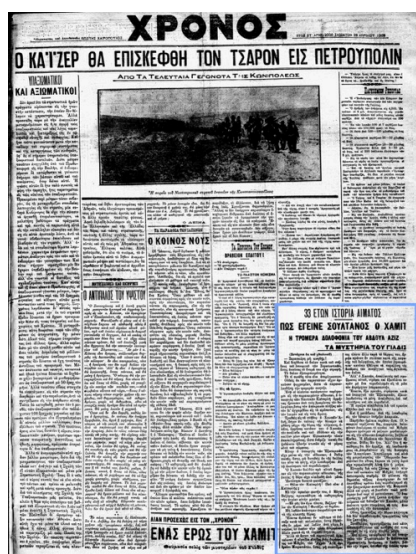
ΧΡΟΝΟΣ

Ο ΚΑΪΖΕΡ ΘΑ ΕΠΙΣΚΕΦΘΗ ΤΟΝ ΤΣΑΡΟΝ ΕΙΣ ΠΕΤΡΟΥΠΟΛΙΝ

ΥΠΑΞΙΩΜΑΤΙΚΟΙ ΚΑΙ ΑΞΙΩΜΑΤΙΚΟΙ

Από Τα Τελευταία Γεγονότα Τ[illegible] Κωνπόλεως

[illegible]

Ο ΚΟΙΝΟΣ ΝΟΥΣ

33 ΕΤΩΝ ΙΣΤΟΡΙΑ ΑΙΜΑΤΟΣ
ΠΩΣ ΕΓΕΙΝΕ ΣΟΥΛΤΑΝΟΣ Ο ΧΑΜΙΤ
Η ΤΡΟΜΕΡΑ ΔΟΛΟΦΟΝΙΑ ΤΟΥ ΑΒΔΟΥΛ ΑΖΙΖ
ΤΑ ΜΥΣΤΗΡΙΑ ΤΟΥ ΓΙΑΛΙΟΥ

ΕΝΑΣ ΕΡΩΣ ΤΟΥ ΧΑΜΙΤ

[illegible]